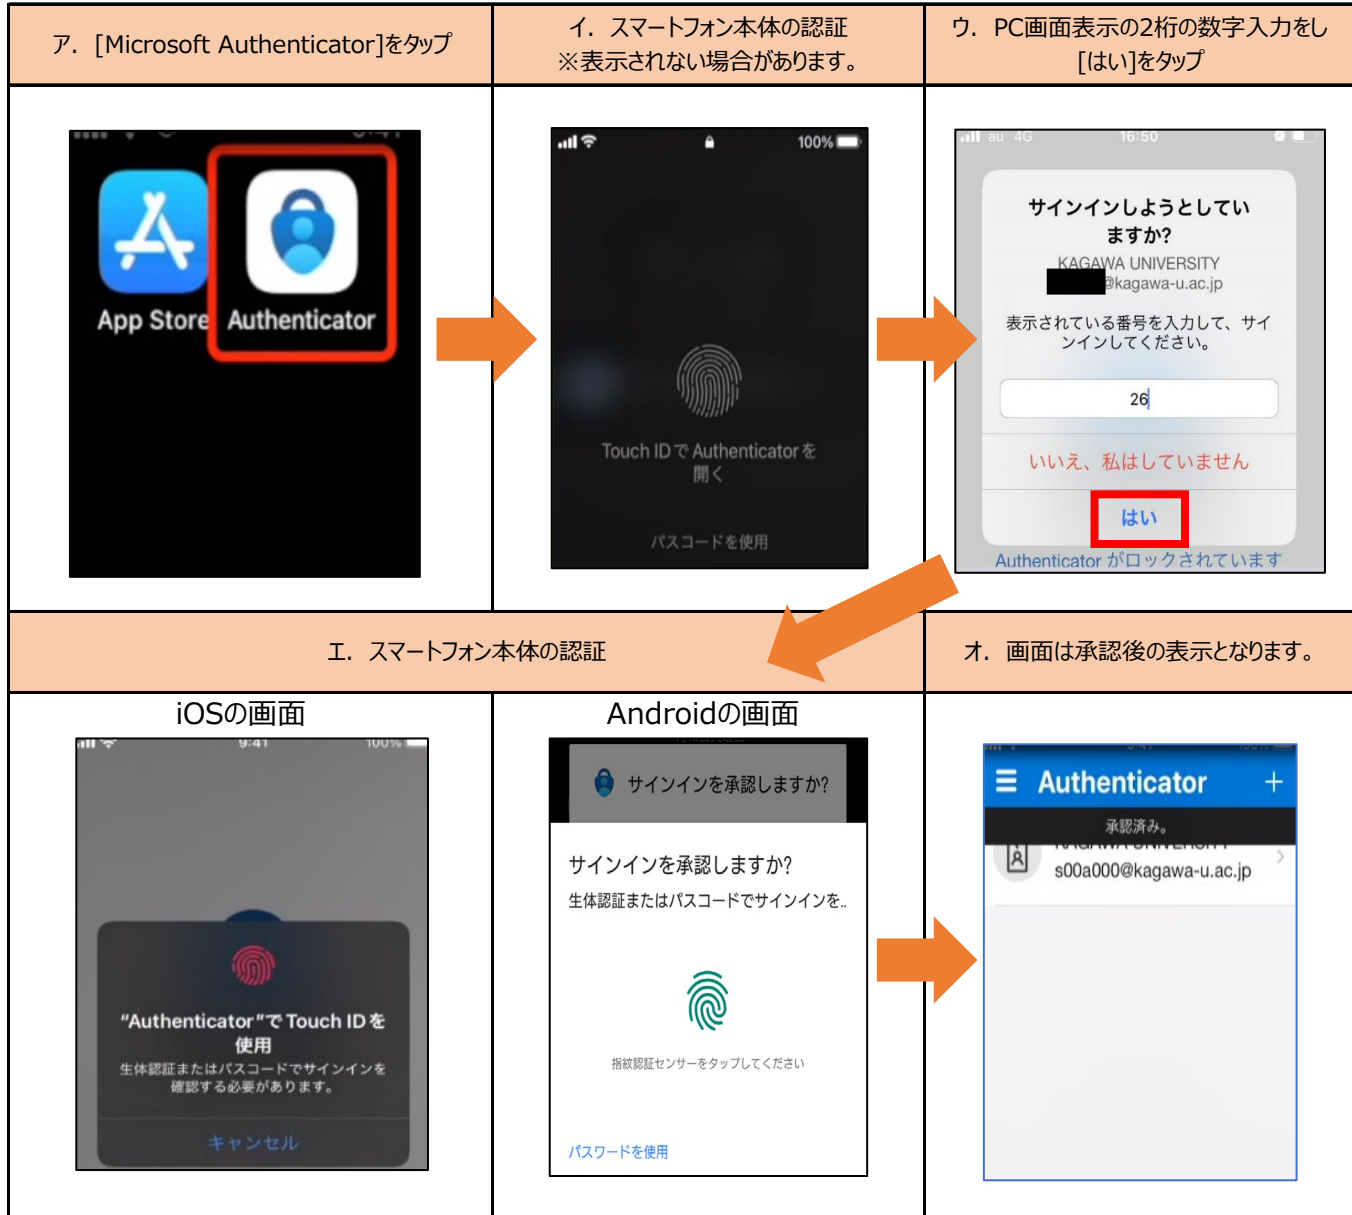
ア．[Microsoft Authenticator]をタップ

イ．スマートフォン本体の認証
※表示されない場合があります。

ウ．PC画面表示の2桁の数字入力をし
[はい]をタップ

App Store Authenticator

100%

Touch IDでAuthenticatorを開く

パスコードを使用

au 4G 16:50

サインインしようとしていますか?
KAGAWA UNIVERSITY
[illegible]@kagawa-u.ac.jp
表示されている番号を入力して、サインインしてください。
26
いいえ、私はしていません
はい
Authenticator がロックされています

エ．スマートフォン本体の認証

オ．画面は承認後の表示となります。

iOSの画面

9:41 100%

"Authenticator"でTouch IDを使用
生体認証またはパスコードでサインインを確認する必要があります。
キャンセル

Androidの画面

サインインを承認しますか?
サインインを承認しますか?
生体認証またはパスコードでサインインを..
指紋認証センサーをタップしてください
パスワードを使用

Authenticator +
承認済み。
KAGAWA UNIVERSITY
s00a000@kagawa-u.ac.jp